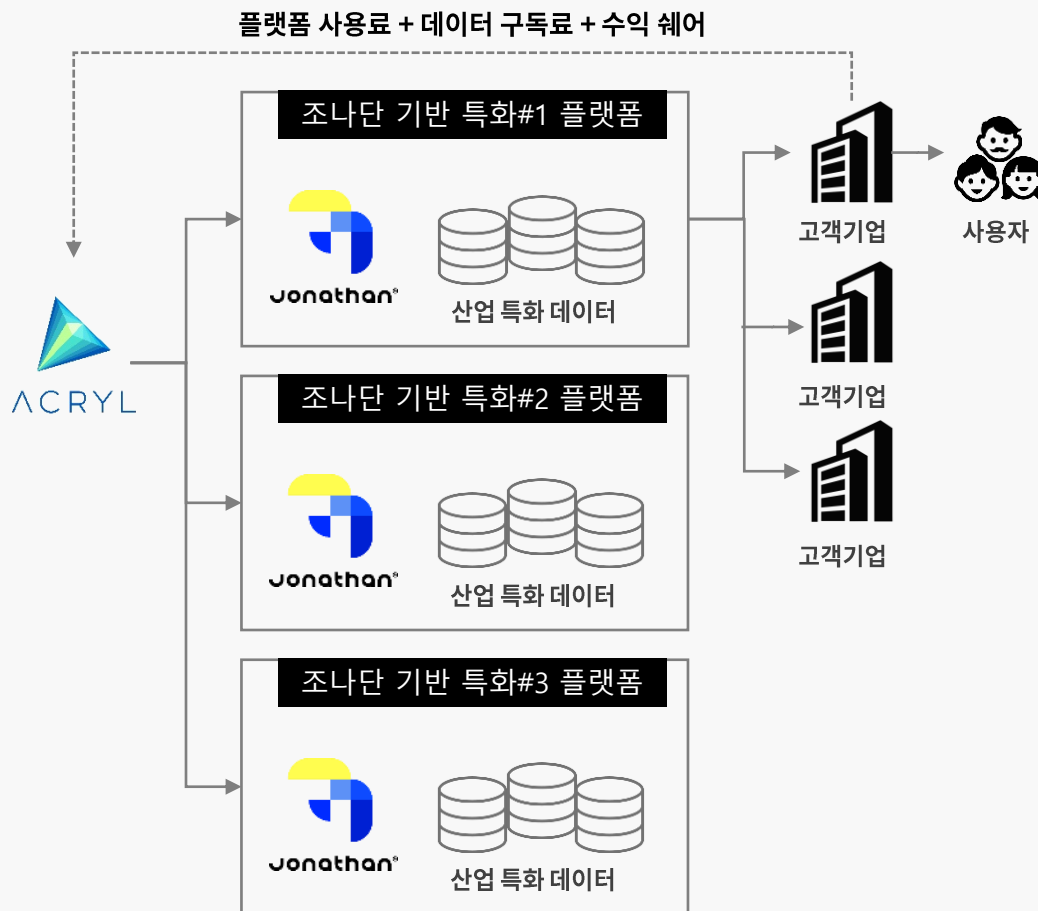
플랫폼 사용료 + 데이터 구독료 + 수익 쉐어

ACRYL

조나단 기반 특화#1 플랫폼

Jonathan®

산업 특화 데이터

조나단 기반 특화#2 플랫폼

Jonathan®

산업 특화 데이터

조나단 기반 특화#3 플랫폼

Jonathan®

산업 특화 데이터

고객기업

사용자

고객기업

고객기업